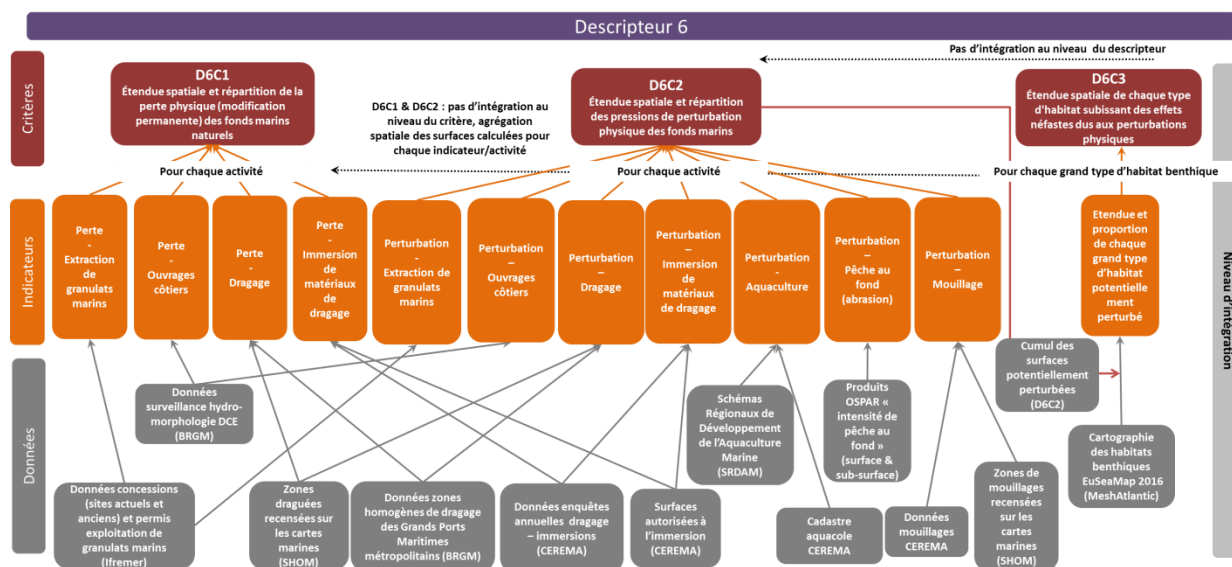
Descripteur 6

Pas d'intégration au niveau du descripteur

Critères

D6C1
Étendue spatiale et répartition de la perte physique (modification permanente) des fonds marins naturels

D6C1 & D6C2 : pas d'intégration au niveau du critère, agrégation spatiale des surfaces calculées pour chaque indicateur/activité

D6C2
Étendue spatiale et répartition des pressions de perturbation physique des fonds marins

D6C3
Étendue spatiale de chaque type d'habitat subissant des effets néfastes dus aux perturbations physiques

Pour chaque activité

Pour chaque activité

Pour chaque grand type d'habitat benthique

Indicateurs

Perte - Extraction de granulats marins

Perte - Ouvrages côtiers

Perte - Dragage

Perte - Immersion de matériaux de dragage

Perturbation - Extraction de granulats marins

Perturbation – Ouvrages côtiers

Perturbation – Dragage

Perturbation – Immersion de matériaux de dragage

Perturbation – Aquaculture

Perturbation – Pêche au fond (abrasion)

Perturbation – Mouillage

Etendue et proportion de chaque grand type d'habitat potentiellement perturbé

Niveau d'intégration

Données

Données surveillance hydro-morphologie DCE (BRGM)

Schémas Régionaux de Développement de l'Aquaculture Marine (SRDAM)

Produits OSPAR « intensité de pêche au fond » (surface & sub-surface)

Cumul des surfaces potentiellement perturbées (D6C2)

Cartographie des habitats benthiques EuSeaMap 2016 (MeshAtlantic)

Données concessions (sites actuels et anciens) et permis exploitation de granulats marins (Ifremer)

Zones draguées recensées sur les cartes marines (SHOM)

Données zones homogènes de dragage des Grands Ports Maritimes métropolitains (BRGM)

Données enquêtes annuelles dragage – immersions (CEREMA)

Surfaces autorisées à l'immersion (CEREMA)

Cadastre aquacole CEREMA

Données mouillages CEREMA

Zones de mouillages recensées sur les cartes marines (SHOM)